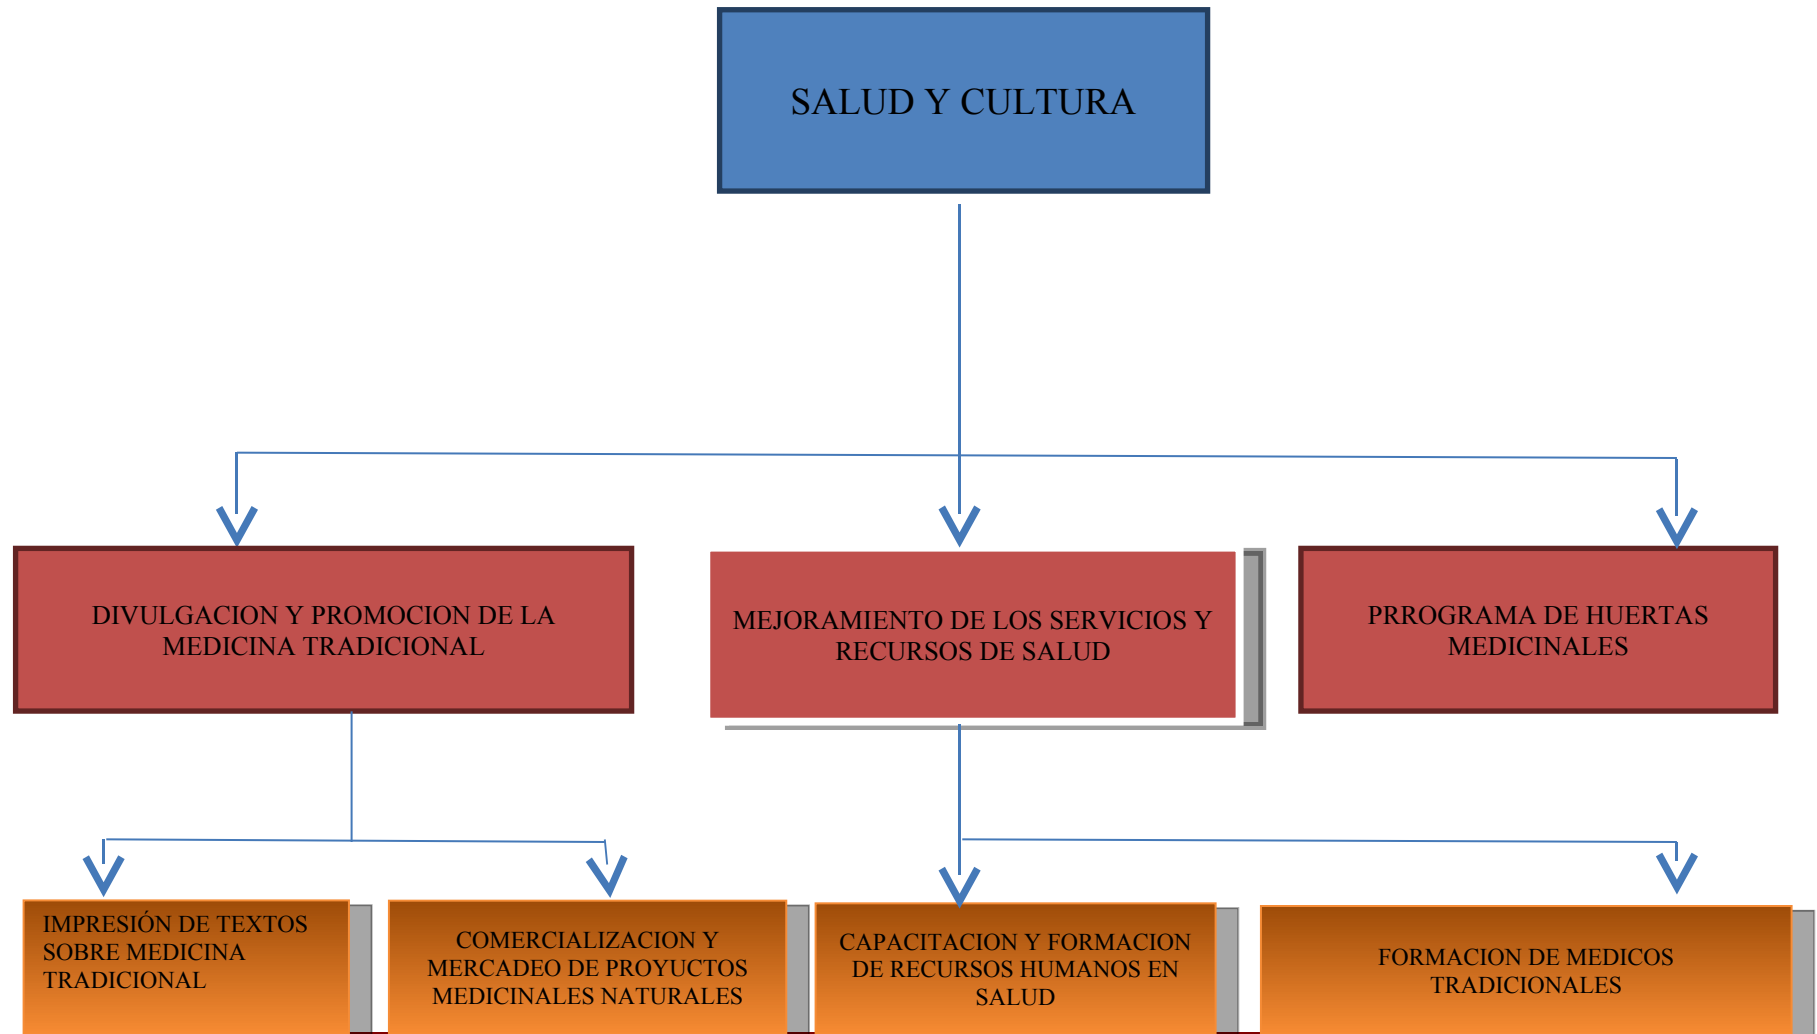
SALUD Y CULTURA

DIVULGACION Y PROMOCION DE LA MEDICINA TRADICIONAL

MEJORAMIENTO DE LOS SERVICIOS Y RECURSOS DE SALUD

PRROGRAMA DE HUERTAS MEDICINALES

IMPRESIÓN DE TEXTOS SOBRE MEDICINA TRADICIONAL

COMERCIALIZACION Y MERCADEO DE PROYUCTOS MEDICINALES NATURALES

CAPACITACION Y FORMACION DE RECURSOS HUMANOS EN SALUD

FORMACION DE MEDICOS TRADICIONALES